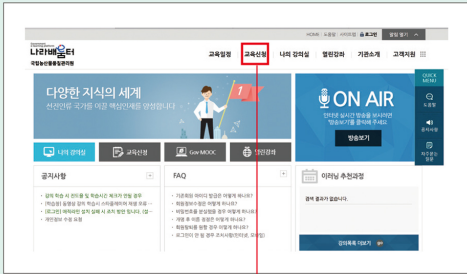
HOME | 도움말 | 사이트맵 | 로그인 | 알림 열기

나라배움터
국립농산물품질관리원

교육일정 | 교육신청 | 나의 강의실 | 열린강좌 | 기관소개 | 고객지원

다양한 지식의 세계
선진인류 국가를 이끌 핵심인재를 양성합니다.

ON AIR
언제든 실시간 방송을 보시려면 '방송보기'를 클릭해 주세요.
방송보기

QUICK MENU
도움말
온라인 문의
자주묻는 질문

나의 강의실 | 교육신청 | Gov-MOOC | 열린강좌

공지사항
- 담당 학습 시 팝업 창 및 학습시간 체크가 안될 경우
- [학습중] 동영상 강의 학습시 스마트폰에서의 학습 안내
- [로그인] 계정관련 설치 설명 시 로그 방안 입니다. (업...
- 개인정보 수집 동의

FAQ
- 기관회원 아이디 발급은 어떻게 하나요?
- 회원정보수정은 어떻게 하나요?
- 비밀번호를 분실했을 경우 어떻게 하나요?
- 개별 후 이름 등을 어떻게 하나요?
- 회원탈퇴를 원할 경우 어떻게 하나요?
- 로그인이 안 될 경우 조치방법(인터넷, 파이어)

이러닝 추천과정
검색 결과가 없습니다.
강의목록 더보기